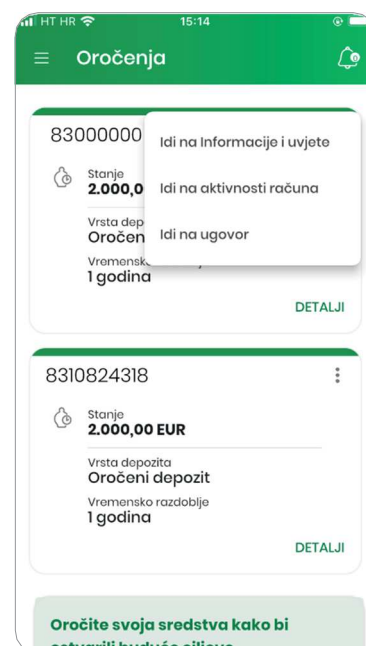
HT HR 15:14

Oročenja

83000000

Stanje
2.000,0

Vrsta depoz
Oročen

Vremensk
1 godina

Idi na Informacije i uvjete

Idi na aktivnosti računa

Idi na ugovor

DETALJI

8310824318

Stanje
2.000,00 EUR

Vrsta depozita
Oročeni depozit

Vremensko razdoblje
1 godina

DETALJI

Oročite svoja sredstva kako bi
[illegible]